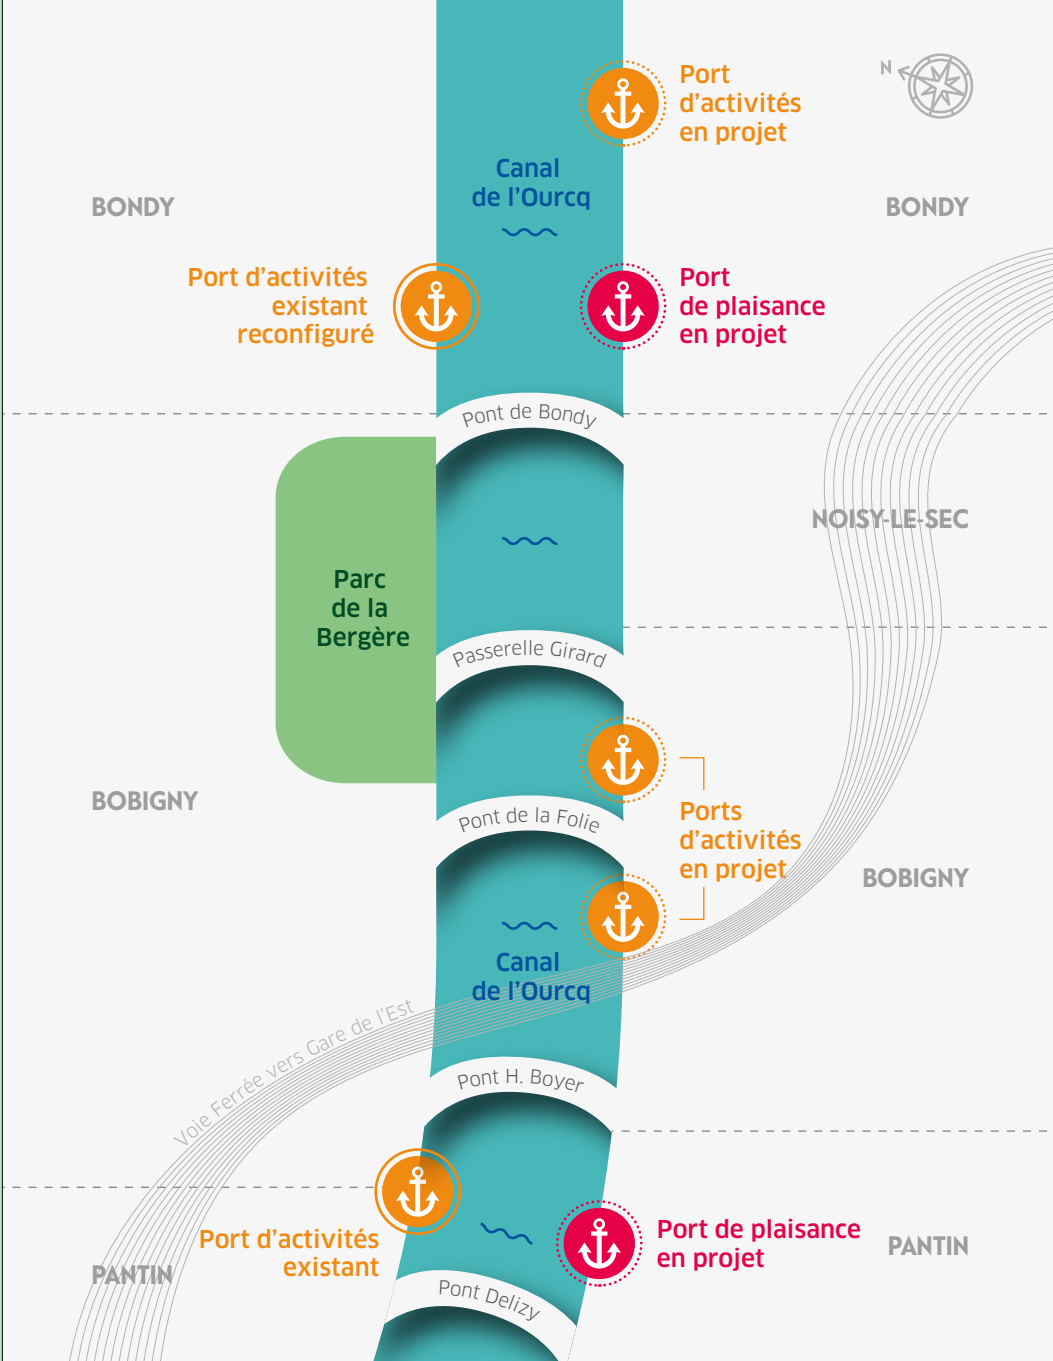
N

Port d'activités en projet

Canal de l'Ourcq

BONDY

BONDY

Port d'activités existant reconfiguré

Port de plaisance en projet

Pont de Bondy

NOISY-LE-SEC

Parc de la Bergère

Passerelle Girard

BOBIGNY

Pont de la Folie

Ports d'activités en projet

BOBIGNY

Canal de l'Ourcq

Voie Ferrée vers Gare de l'Est

Pont H. Boyer

Port d'activités existant

Port de plaisance en projet

PANTIN

PANTIN

Pont Delizy